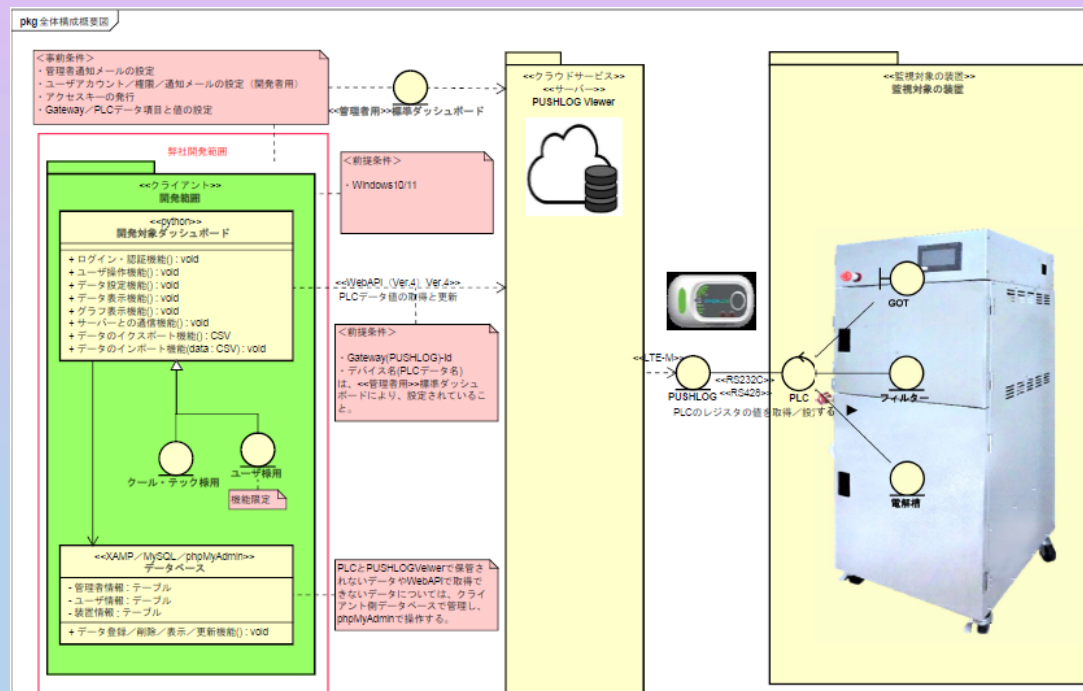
pkg 全体構成概要図

<<事前条件>>
・管理者通知メールの設定
・ユーザアカウント／権限／通知メールの設定（開発者用）
・アクセスキーの発行
・Gateway／PLCデータ項目と値の設定

<<管理者用>>標準ダッシュボード

弊社開発範囲

<<クライアント>>
開発範囲

<<前提条件>>
・Windows10/11

<<python>>
開発対象ダッシュボード

+ ログイン・認証機能() : void
+ ユーザ操作機能() : void
+ データ設定機能() : void
+ データ表示機能() : void
+ グラフ表示機能() : void
+ サーバーとの通信機能() : void
+ データのイクスポート機能() : CSV
+ データのインポート機能(data : CSV) : void

<<WebAPI（Ver.4）Ver.4>>
PLCデータ値の取得と更新

<<前提条件>>
・Gateway(PUSHLOG)-Id
・デバイス名(PLCデータ名)
は、<<管理者用>>標準ダッシュボードにより、設定されていること。

クール・テック様用

ユーザ様用

機能限定

<<XAMP／MySQL／phpMyAdmin>>
データベース

- 管理者情報 : テーブル
- ユーザ情報 : テーブル
- 装置情報 : テーブル

+ データ登録／削除／表示／更新機能() : void

PLCとPUSHLOGViewerで保管されないデータやWebAPIで取得できないデータについては、クライアント側データベースで管理し、phpMyAdminで操作する。

<<クラウドサービス>>
<<サーバー>>
PUSHLOG Viewer

<<LTE-M>>

PUSHLOG

<<RS232C>>
<<RS485>>

PLC

PLCのレジスタの値を取得／設定する

<<監視対象の装置>>
監視対象の装置

GOT

フィルター

電解槽